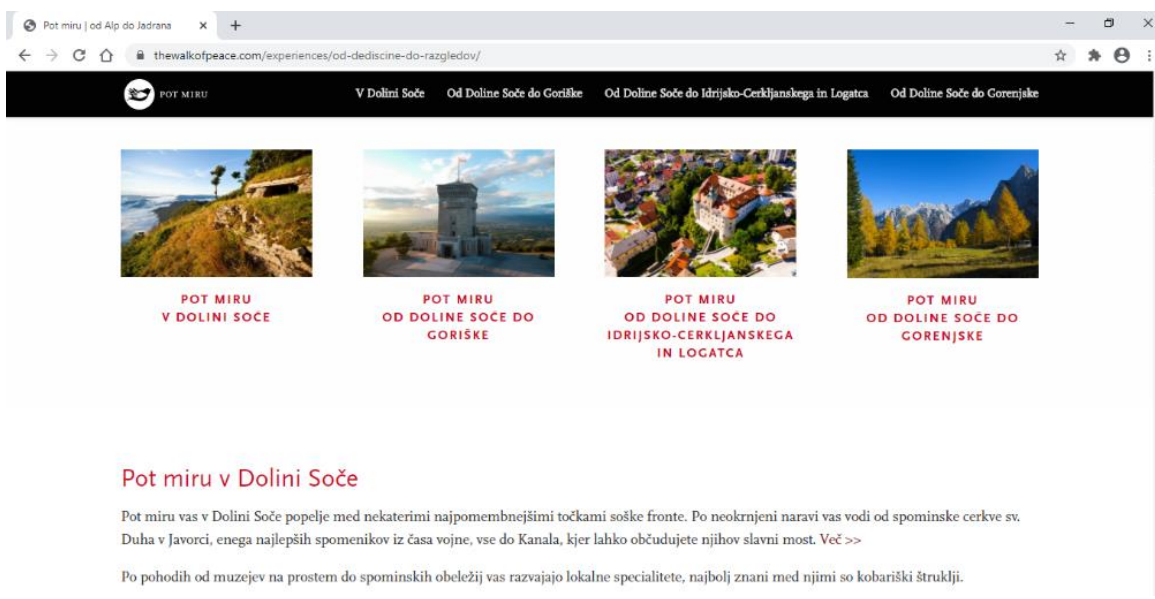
Pot miru | od Alp do Jadrana ×
+
thewalkofpeace.com/experiences/od-dediscine-do-razgledov/

POT MIRU
V Dolini Soče
Od Doline Soče do Goriške
Od Doline Soče do Idrijsko-Cerkljanskega in Logatca
Od Doline Soče do Gorenjske

POT MIRU
V DOLINI SOČE

POT MIRU
OD DOLINE SOČE DO GORIŠKE

POT MIRU
OD DOLINE SOČE DO IDRIJSKO-CERKLJANSKEGA IN LOGATCA

POT MIRU
OD DOLINE SOČE DO GORENJSKE

Pot miru v Dolini Soče

Pot miru vas v Dolini Soče popelje med nekaterimi najpomembnejšimi točkami soške fronte. Po neokrnjeni naravi vas vodi od spominske cerkve sv. Duha v Javorci, enega najlepših spomenikov iz časa vojne, vse do Kanala, kjer lahko občudujete njihov slavni most. Več >>

Po pohodih od muzejev na prostem do spominskih obeležij vas razvajajo lokalne specialitete, najbolj znani med njimi so kobariški štruklji.